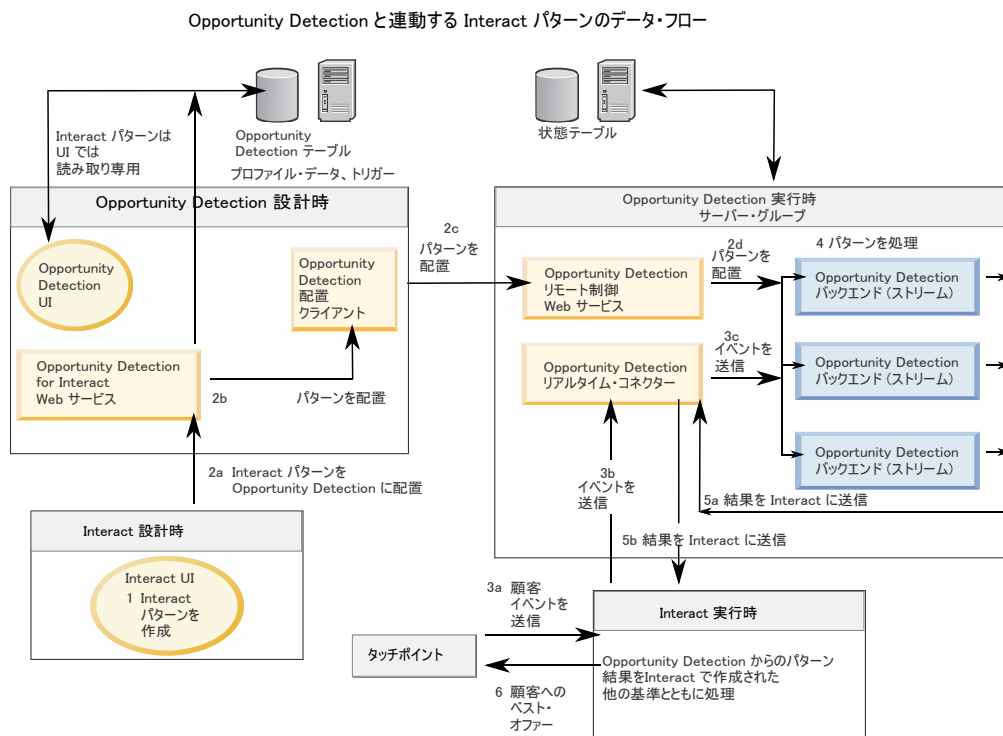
Opportunity Detection と連動する Interact パターンのデータ・フロー

Interact パターンは UI では 読み取り専用

Opportunity Detection テーブル

プロファイル・データ、トリガー

状態テーブル

Opportunity Detection 設計時

Opportunity Detection UI

Opportunity Detection 配置 クライアント

Opportunity Detection for Interact Web サービス

2b

パターンを配置

2c パターンを 配置

Opportunity Detection 実行時 サーバー・グループ

Opportunity Detection リモート制御 Web サービス

2d パターンを 配置

4 パターンを処理

Opportunity Detection バックエンド (ストリーム)

Opportunity Detection リアルタイム・コネクター

3c イベントを 送信

Opportunity Detection バックエンド (ストリーム)

Opportunity Detection バックエンド (ストリーム)

2a Interact パターンを Opportunity Detection に配置

3b イベントを 送信

5a 結果を Interact に送信

Interact 設計時

Interact UI 1 Interact パターンを 作成

5b 結果を Interact に送信

3a 顧客 イベントを 送信

Interact 実行時

タッチポイント

Opportunity Detection からのパターン 結果をInteract で作成された 他の基準とともに処理

6 顧客への ベスト・ オファー